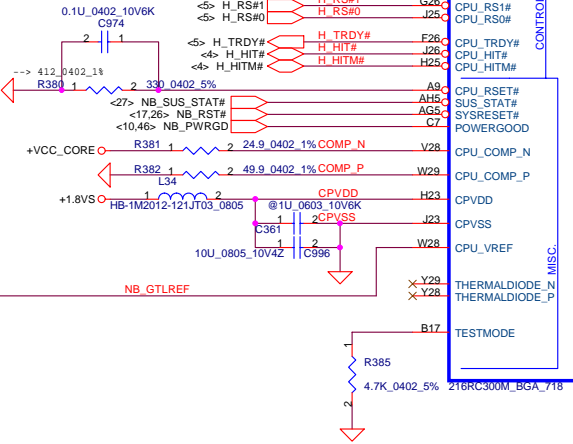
0.1U_0402_10V6K
C974
2 1
--> 412_0402_1%
R380 1 2 330_0402_5%
<5> H_RS#1
<5> H_RS#0
H_RS#1
H_RS#0
G26
J25
CPU_RS1#
CPU_RS0#
CONTROL
<5> H_TRDY#
<4> H_HIT#
<4> H_HITM#
H_TRDY#
H_HIT#
H_HITM#
F26
J26
H25
CPU_TRDY#
CPU_HIT#
CPU_HITM#
A9
CPU_RSET#
<27> NB_SUS_STAT#
<17,26> NB_RST#
<10,46> NB_PWRGD
AH6
AG5
C7
SUS_STAT#
SYSRESET#
POWERGOOD
+VCC_CORE
R381 1 2 24.9_0402_1% COMP_N
V28
CPU_COMP_N
R382 1 2 49.9_0402_1% COMP_P
W29
CPU_COMP_P
L34
+1.8VS 1 2
HB-1M2012-121JT03_0805
CPVDD
H23
CPVDD
@1U_0603_10V6K
1 2 CPVSS
C361
J23
CPVSS
1 2
10U_0805_10V4Z C996
W28
CPU_VREF
MISC.
NB_GTLREF
Y29
Y28
THERMALDIODE_N
THERMALDIODE_P
B17
TESTMODE
1
R385
4.7K_0402_5%
2
216RC300M_BGA_718